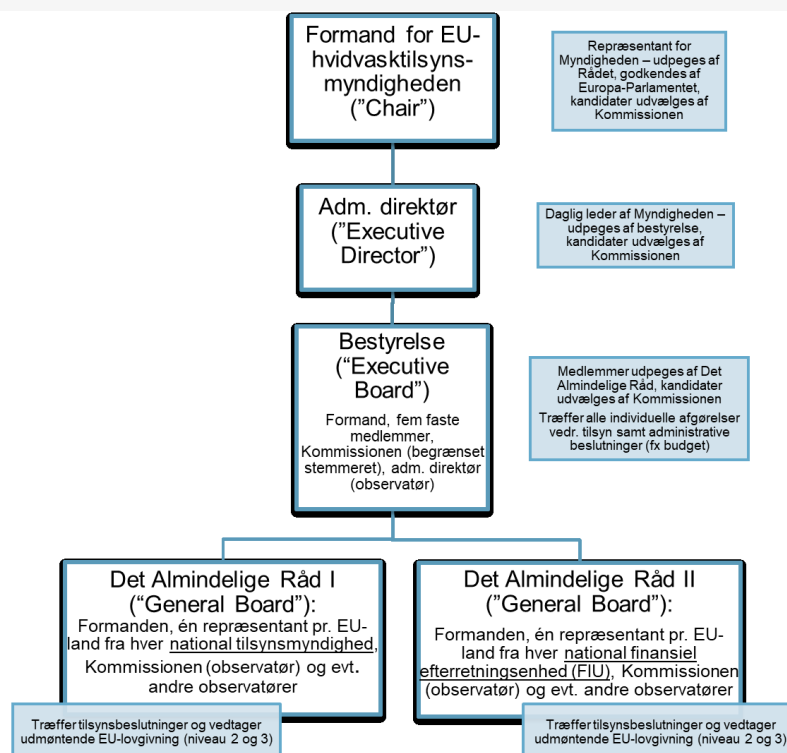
Formand for EU-hvidvasktilsyns-myndigheden ("Chair")

Repræsentant for Myndigheden – udpeges af Rådet, godkendes af Europa-Parlamentet, kandidater udvælges af Kommissionen

Adm. direktør ("Executive Director")

Daglig leder af Myndigheden – udpeges af bestyrelse, kandidater udvælges af Kommissionen

Bestyrelse ("Executive Board")

Formand, fem faste medlemmer, Kommissionen (begrænset stemmeret), adm. direktør (observatør)

Medlemmer udpeges af Det Almindelige Råd, kandidater udvælges af Kommissionen

Træffer alle individuelle afgørelser vedr. tilsyn samt administrative beslutninger (fx budget)

Det Almindelige Råd I ("General Board"):

Formanden, én repræsentant pr. EU-land fra hver national tilsynsmyndighed, Kommissionen (observatør) og evt. andre observatører

Træffer tilsynsbeslutninger og vedtager udmøntende EU-lovgivning (niveau 2 og 3)

Det Almindelige Råd II ("General Board"):

Formanden, én repræsentant pr. EU-land fra hver national finansiel efterretningsenhed (FIU), Kommissionen (observatør) og evt. andre observatører

Træffer tilsynsbeslutninger og vedtager udmøntende EU-lovgivning (niveau 2 og 3)